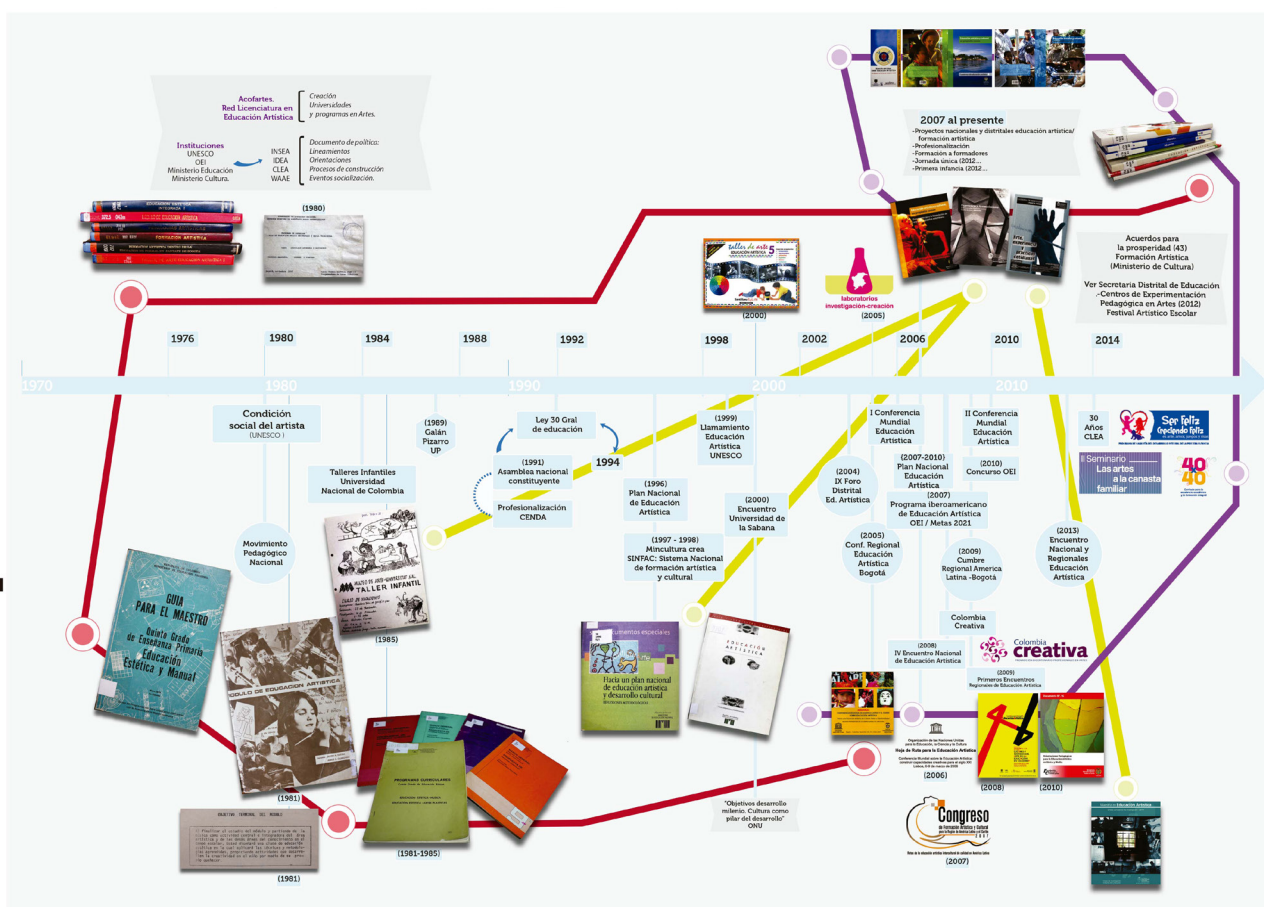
Acofartes.
Red Licenciatura en Educación Artística

Creación
Universidades
y programas en Artes.

Instituciones
UNESCO
OEI
Ministerio Educación
Ministerio Cultura.

INSEA
IDEA
CLEA
WAAE

Documento de política:
Lineamientos
Orientaciones
Procesos de construcción
Eventos socialización.

FORMACIÓN ARTÍSTICA

(1980)

2007 al presente
-Proyectos nacionales y distritales educación artística/ formación artística
-Profesionalización
-Formación a formadores
-Jornada única (2012...
-Primera infancia (2012...

Acuerdos para la prosperidad (43)
Formación Artística
(Ministerio de Cultura)

Ver Secretaria Distrital de Educación
-Centros de Experimentación Pedagógica en Artes (2012)
Festival Artístico Escolar

taller de arte 5
EDUCACIÓN ARTÍSTICA
(2000)

laboratorios investigación-creación
(2005)

1970
1976
1980
1980
1984
1988
1990
1992
1998
2000
2002
2006
2010
2010
2014

Condición social del artista
(UNESCO)

(1989)
Galán
Pizarro
UP

Ley 30 Gral de educación

1994

(1991)
Asamblea nacional constituyente

Profesionalización
CENDA

(1999)
Llamamiento Educación Artística UNESCO

I Conferencia Mundial Educación Artística

II Conferencia Mundial Educación Artística

30 Años CLEA

Ser Feliz Creciendo Feliz

II Seminario
Las artes a la canasta familiar

40 40

Talleres Infantiles
Universidad Nacional de Colombia

Movimiento Pedagógico Nacional

(1996)
Plan Nacional de Educación Artística

(1997 - 1998)
Mincultura crea SINFAC: Sistema Nacional de formación artística y cultural

(2000)
Encuentro Universidad de la Sabana

(2004)
IX Foro Distrital Ed. Artística

(2005)
Conf. Regional Educación Artística Bogotá

(2007-2010)
Plan Nacional Educación Artística

(2010)
Concurso OEI

(2007)
Programa Iberoamericano de Educación Artística
OEI / Metas 2021

(2009)
Cumbre Regional America Latina -Bogotá

(2013)
Encuentro Nacional y Regionales Educación Artística

Colombia Creativa

Colombia creativa

(2008)
IV Encuentro Nacional de Educación Artística

(2009)
Primeros Encuentros Regionales de Educación Artística

GUIA PARA EL MAESTRO
Quinto Grado de Enseñanza Primaria
Educación Estética y Manual

MÓDULO DE EDUCACIÓN ARTÍSTICA

TALLER INFANTIL

(1985)

Hacia un plan nacional de educación artística y desarrollo cultural

EDUCACIÓN ARTÍSTICA

Hoja de Ruta para la Educación Artística
(2006)

(2008)

(2010)

(1981)

PROGRAMAS CURRICULARES

(1981-1985)

OBJETIVO TERMINAL DEL MODULO

(1981)

"Objetivos desarrollo milenio. Cultura como pilar del desarrollo"
ONU

Congreso de Formación Artística y Cultural
(2007)